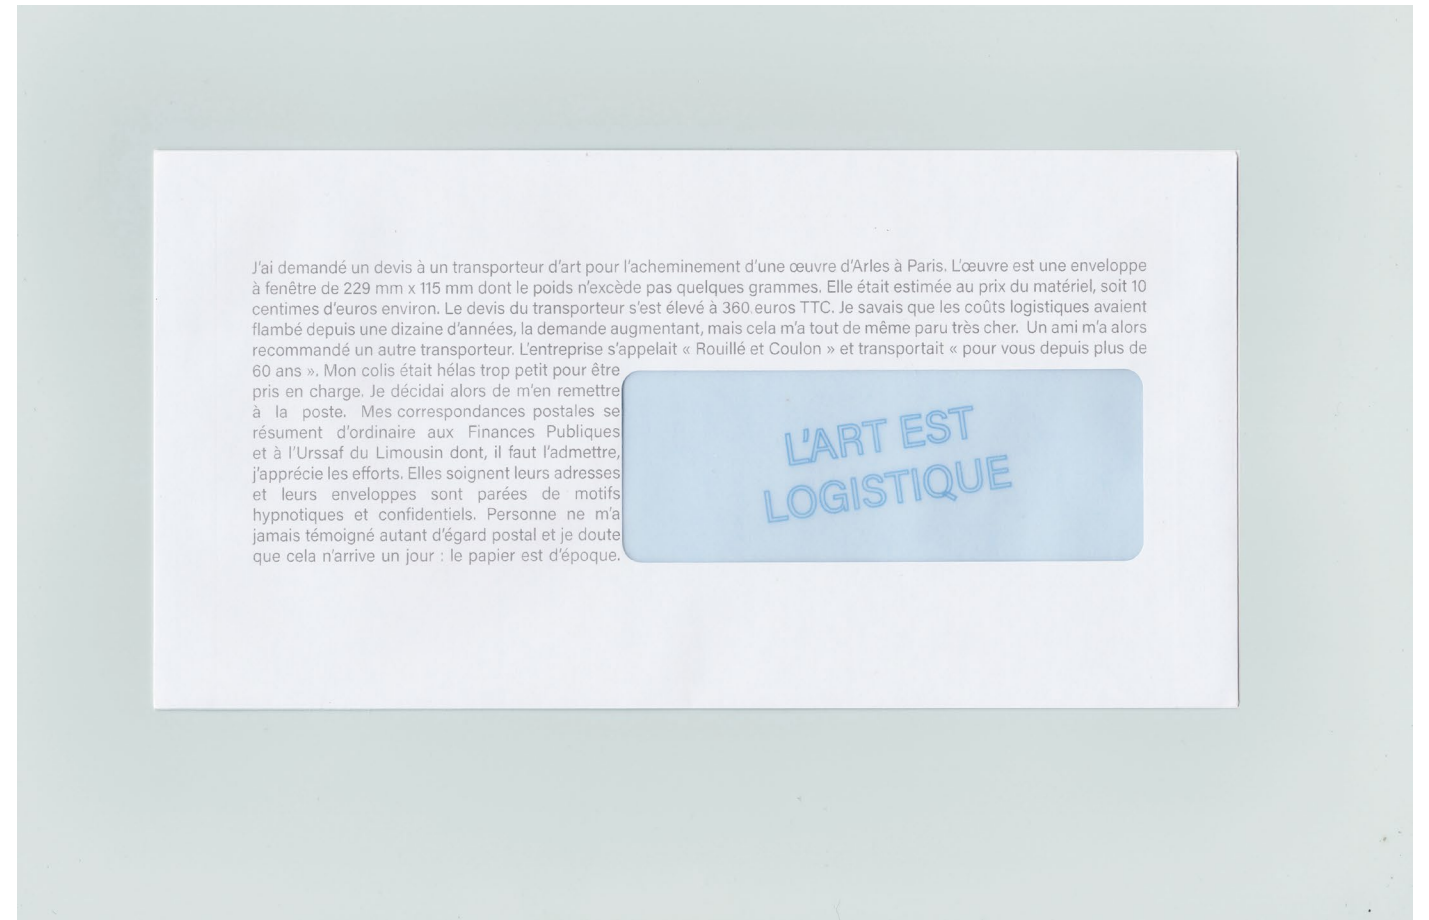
J'ai demandé un devis à un transporteur d'art pour l'acheminement d'une œuvre d'Arles à Paris. L'œuvre est une enveloppe à fenêtre de 229 mm x 115 mm dont le poids n'excède pas quelques grammes. Elle était estimée au prix du matériel, soit 10 centimes d'euros environ. Le devis du transporteur s'est élevé à 360 euros TTC. Je savais que les coûts logistiques avaient flambé depuis une dizaine d'années, la demande augmentant, mais cela m'a tout de même paru très cher. Un ami m'a alors recommandé un autre transporteur. L'entreprise s'appelait « Rouillé et Coulon » et transportait « pour vous depuis plus de 60 ans ». Mon colis était hélas trop petit pour être pris en charge. Je décidai alors de m'en remettre à la poste. Mes correspondances postales se résument d'ordinaire aux Finances Publiques et à l'Urssaf du Limousin dont, il faut l'admettre, j'apprécie les efforts. Elles soignent leurs adresses et leurs enveloppes sont parées de motifs hypnotiques et confidentiels. Personne ne m'a jamais témoigné autant d'égard postal et je doute que cela n'arrive un jour : le papier est d'époque.

L'ART EST LOGISTIQUE